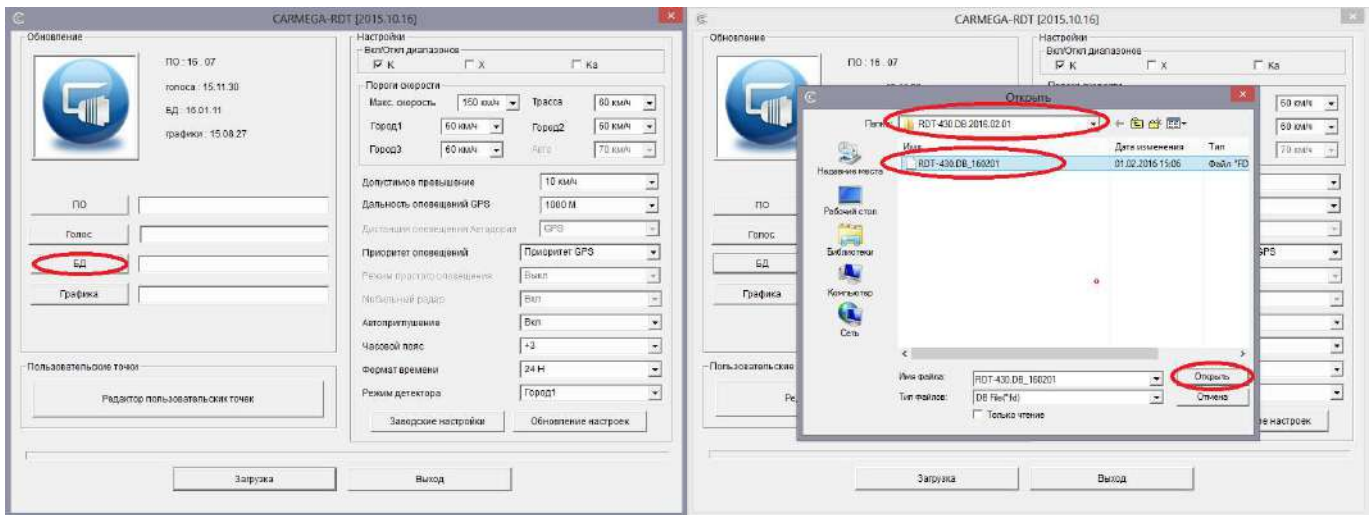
CARMEGA-RDT [2015.10.16]

Обновление

ПО : 16 . 07

голоса : 15.11.30

БД : 16.01.11

графики : 15.08.27

ПО

Голос

БД

Графика

Пользовательские точки

Редактор пользовательских точек

Настройки

Вкл/Откл диапазонов

K

X

Ka

Пороги скорости

Макс. скорость 150 км/ч

Трасса 60 км/ч

Город1 60 км/ч

Город2 60 км/ч

Город3 60 км/ч

Авто 70 км/ч

Допустимое превышение 10 км/ч

Дальность оповещений GPS 1000 М

Дистанция оповещения Autodoria GPS

Приоритет оповещений Приоритет GPS

Режим простого оповещения Выкл

Мобильный радар Вкл

Автоприглушение Вкл

Часовой пояс +3

Формат времени 24 H

Режим детектора Город1

Заводские настройки

Обновление настроек

Загрузка

Выход

CARMEGA-RDT [2015.10.16]

Обновление

ПО : 16 . 07

ПО

Голос

БД

Графика

Пользовательские

Настройки

Вкл/Откл диапазонов

K

X

Ka

60 км/ч

60 км/ч

70 км/ч

GPS

Обновление настроек

Открыть

Папка: RDT-430.DB.2016.02.01

Недавние места

Рабочий стол

Библиотеки

Компьютер

Сеть

Имя

Дата изменения

Тип

RDT-430.DB_160201

01.02.2016 15:06

Файл "FD

Имя файла: RDT-430.DB_160201

Тип файлов: DB File(*fd)

Только чтение

Открыть

Отмена

Загрузка

Выход